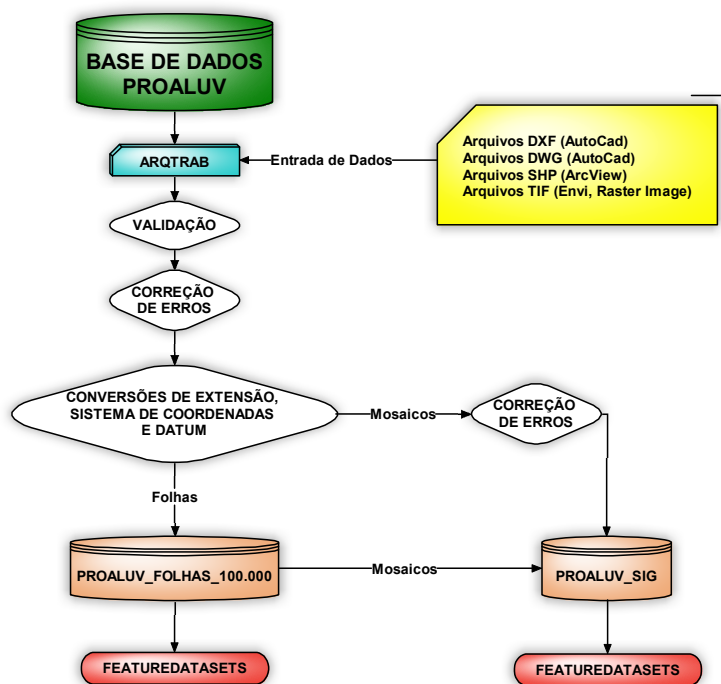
BASE DE DADOS PROALUV

ARQTRAB

Entrada de Dados

Arquivos DXF (AutoCad)
Arquivos DWG (AutoCad)
Arquivos SHP (ArcView)
Arquivos TIF (Envi, Raster Image)

VALIDAÇÃO

CORREÇÃO DE ERROS

CONVERSÕES DE EXTENSÃO, SISTEMA DE COORDENADAS E DATUM

Mosaicos

CORREÇÃO DE ERROS

Folhas

PROALUV_FOLHAS_100.000

Mosaicos

PROALUV_SIG

FEATUREDATASETS

FEATUREDATASETS